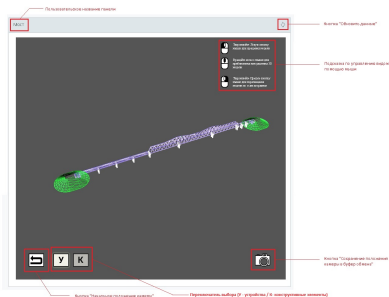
Пользовательское название позиции

Мост

Кнопка "Обновить данные"

Подсказка по управлению видом по модели мыши

Кнопка "Сохранение положения камеры в буфер обмена"

У

К

Кнопка "Начальное положение камеры"

Переключатель выбора (У - устройства / К - конструктивные элементы)